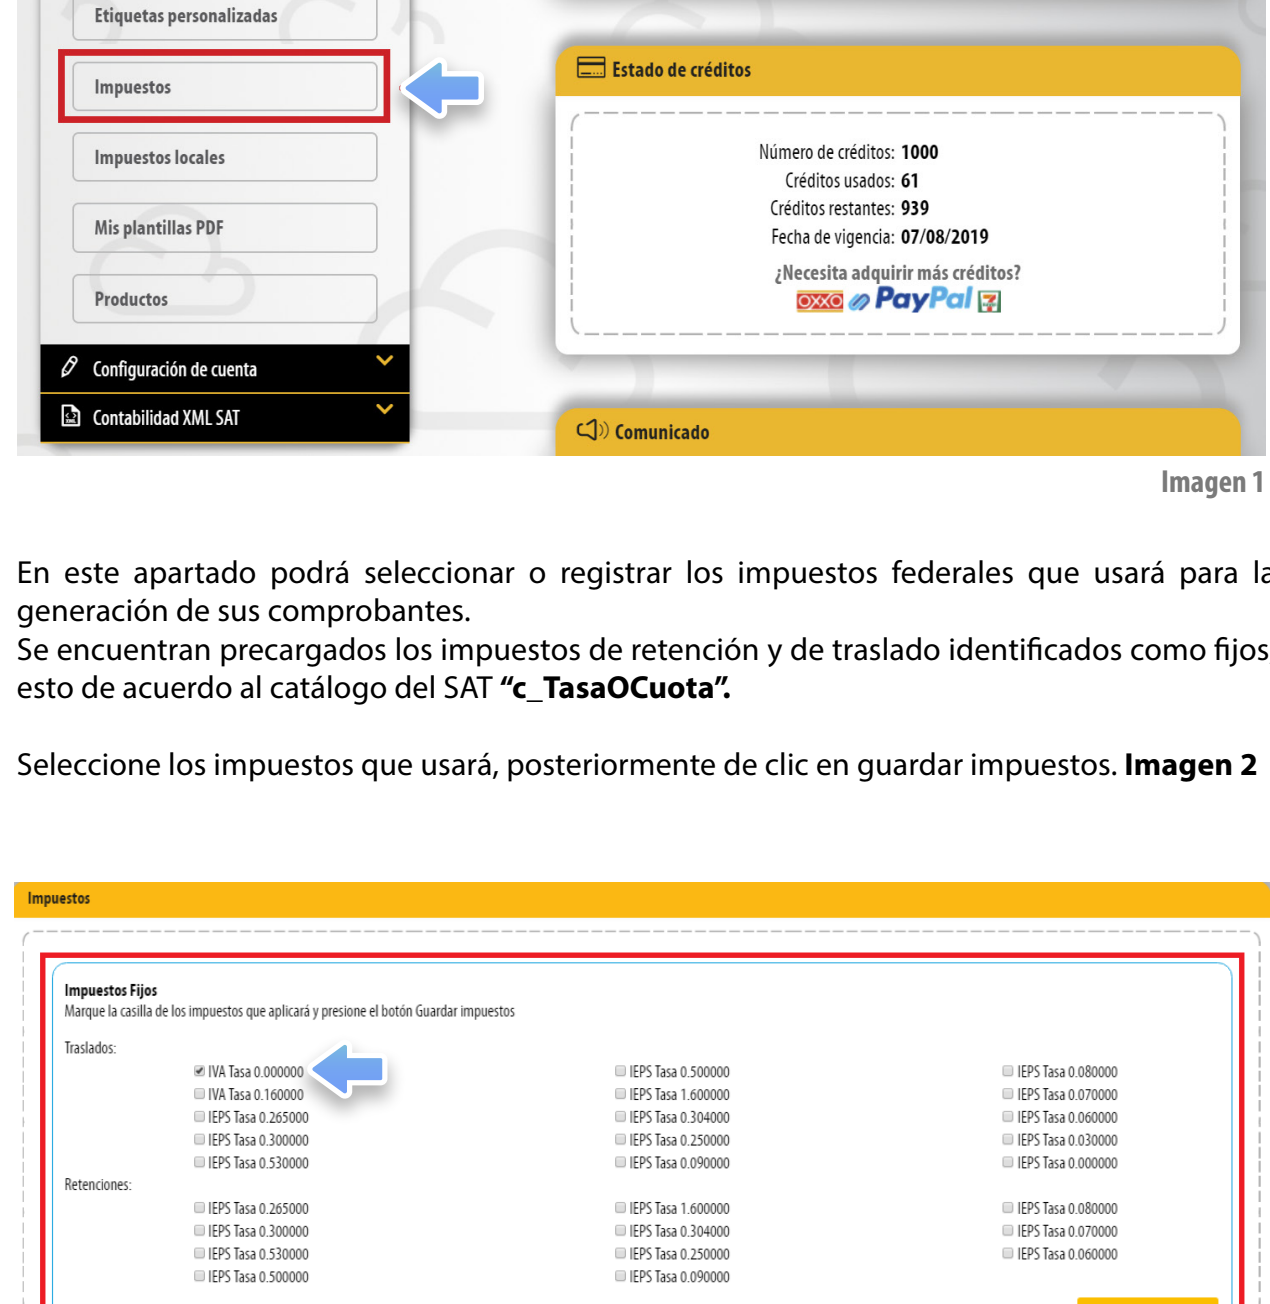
Etiquetas personalizadas

Impuestos

Impuestos locales

Mis plantillas PDF

Productos

Configuración de cuenta

Contabilidad XML SAT

Estado de créditos

Número de créditos: 1000
Créditos usados: 61
Créditos restantes: 939
Fecha de vigencia: 07/08/2019
¿Necesita adquirir más créditos?
OXXO PayPal

Comunicado

Imagen 1

En este apartado podrá seleccionar o registrar los impuestos federales que usará para la generación de sus comprobantes.
Se encuentran precargados los impuestos de retención y de traslado identificados como fijos esto de acuerdo al catálogo del SAT **"c_TasaOCuota".**

Seleccione los impuestos que usará, posteriormente de clic en guardar impuestos. **Imagen 2**

Impuestos

Impuestos Fijos
Marque la casilla de los impuestos que aplicará y presione el botón Guardar impuestos

Traslados:
IVA Tasa 0.000000
IVA Tasa 0.160000
IEPS Tasa 0.265000
IEPS Tasa 0.300000
IEPS Tasa 0.530000

IEPS Tasa 0.500000
IEPS Tasa 1.600000
IEPS Tasa 0.304000
IEPS Tasa 0.250000
IEPS Tasa 0.090000

IEPS Tasa 0.080000
IEPS Tasa 0.070000
IEPS Tasa 0.060000
IEPS Tasa 0.030000
IEPS Tasa 0.000000

Retenciones:
IEPS Tasa 0.265000
IEPS Tasa 0.300000
IEPS Tasa 0.530000
IEPS Tasa 0.500000

IEPS Tasa 1.600000
IEPS Tasa 0.304000
IEPS Tasa 0.250000
IEPS Tasa 0.090000

IEPS Tasa 0.080000
IEPS Tasa 0.070000
IEPS Tasa 0.060000